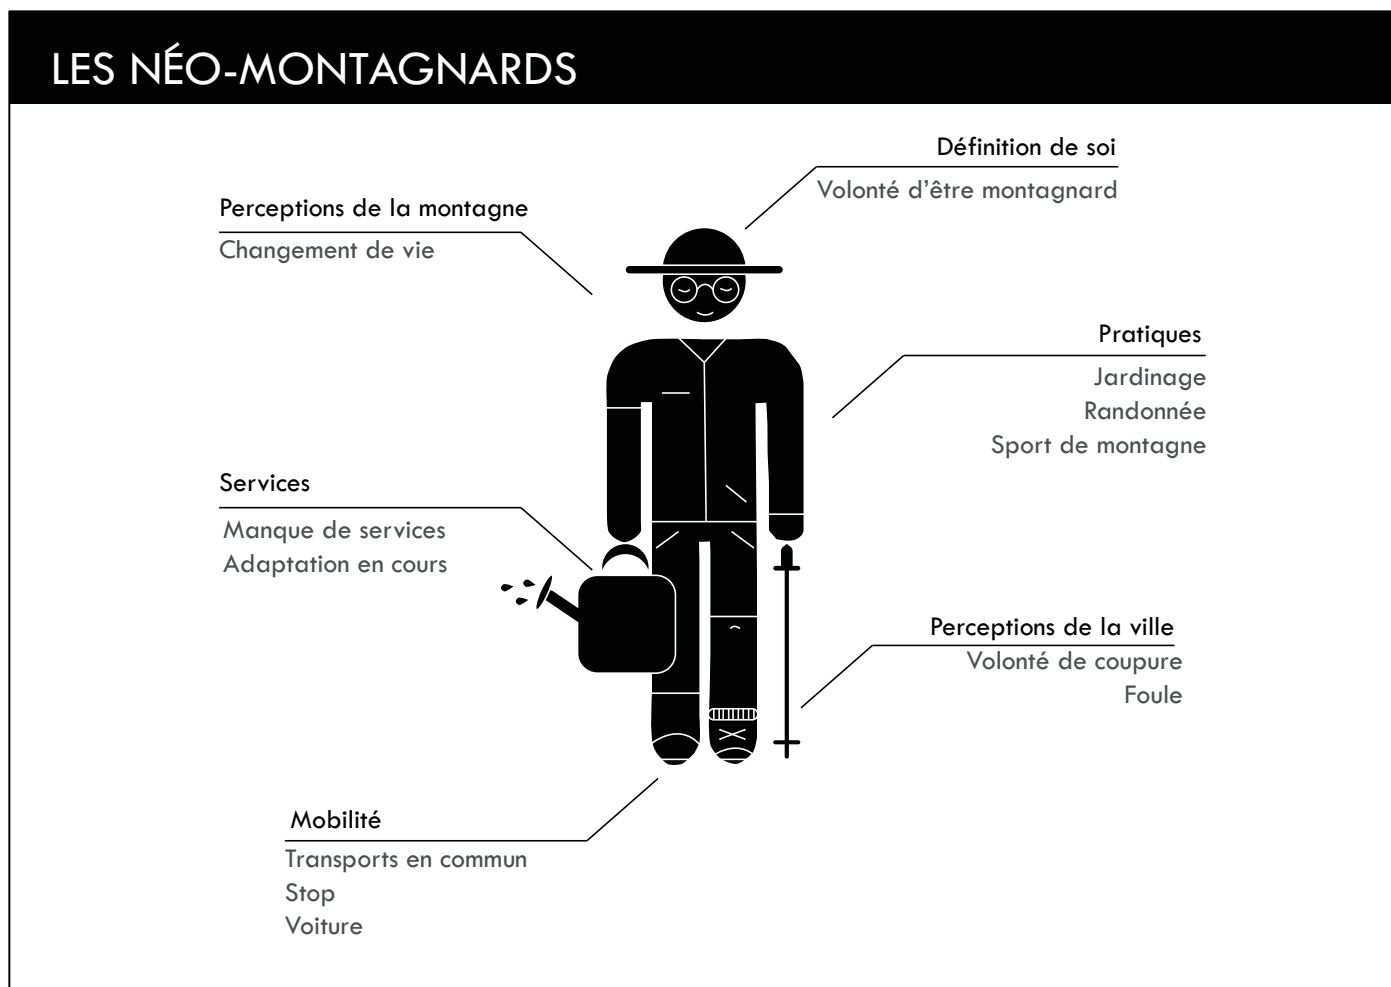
LES NÉO-MONTAGNARDS

Définition de soi
Volonté d'être montagnard

Perceptions de la montagne
Changement de vie

Pratiques
Jardinage
Randonnée
Sport de montagne

Services
Manque de services
Adaptation en cours

Perceptions de la ville
Volonté de coupure
Foule

Mobilité
Transports en commun
Stop
Voiture